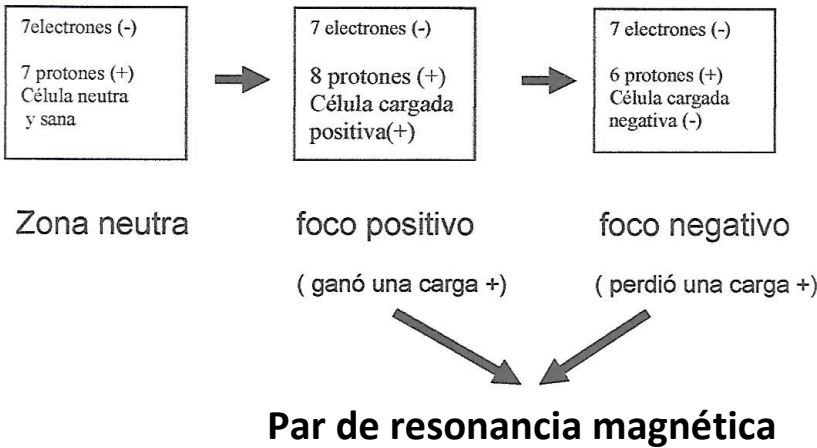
7electrones (-)

7 protones (+)
Célula neutra
y sana

7 electrones (-)

8 protones (+)
Célula cargada
positiva(+)

7 electrones (-)

6 protones (+)
Célula cargada
negativa (-)

Zona neutra

foco positivo

( ganó una carga +)

foco negativo

( perdió una carga +)

Par de resonancia magnética